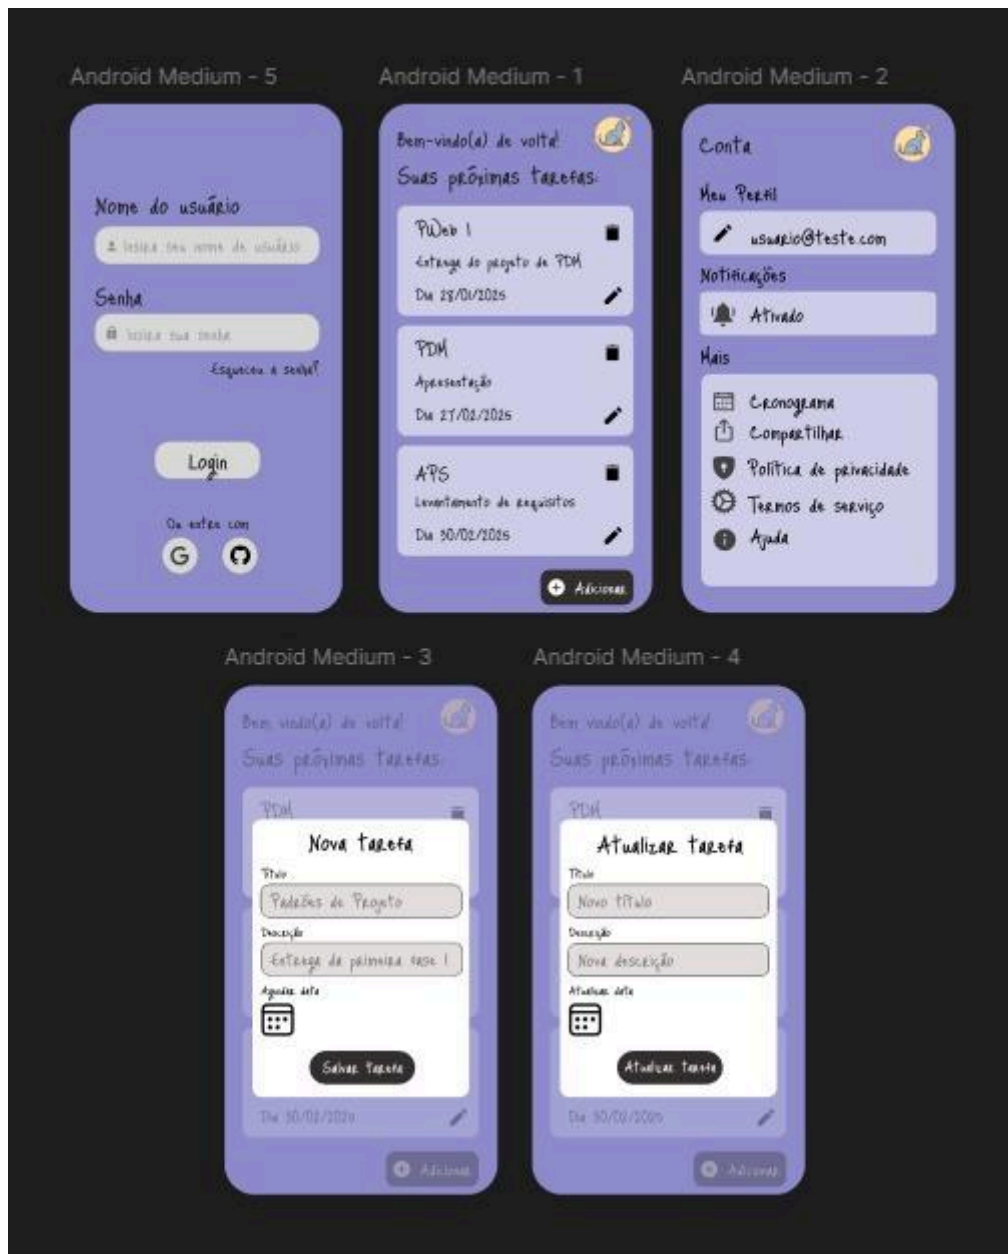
Android Medium - 5

Nome do usuário

Insira seu nome de usuário

Senha

Insira sua senha

Esqueceu a senha?

Login

Ou entre com

G

Android Medium - 1

Bem-vindo(a) de volta!

Suas próximas tarefas:

PWeb I

Entrega do projeto de PDM

Dia 28/01/2025

PDM

Apresentação

Dia 27/02/2025

APS

Levantamento de requisitos

Dia 30/02/2025

Adicionar

Android Medium - 2

Conta

Meu Perfil

usuario@teste.com

Notificações

Ativado

Mais

Cronograma

Compartilhar

Política de privacidade

Termos de serviço

Ajuda

Android Medium - 3

Bem-vindo(a) de volta!

Suas próximas tarefas:

PDM

Nova tarefa

Título

Padrões de Projeto

Descrição

Entrega da primeira fase !

Agendar data

Salvar tarefa

Dia 30/02/2025

Adicionar

Android Medium - 4

Bem-vindo(a) de volta!

Suas próximas tarefas:

PDM

Atualizar tarefa

Título

Novo título

Descrição

Nova descrição

Atualizar data

Atualizar tarefa

Dia 30/02/2025

Adicionar